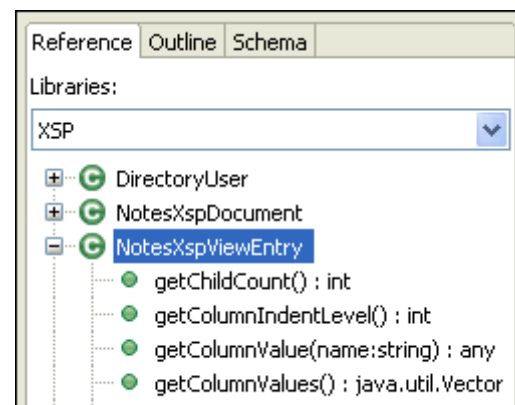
Reference | Outline | Schema
Libraries:
XSP
DirectoryUser
NotesXspDocument
NotesXspViewEntry
getChildCount() : int
getColumnIndentLevel() : int
getColumnValue(name:string) : any
getColumnValues() : java.util.Vector